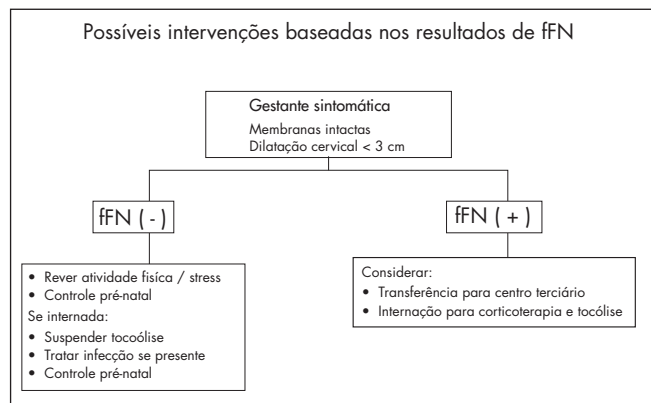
Possíveis intervenções baseadas nos resultados de fFN

Gestante sintomática
Membranas intactas
Dilatação cervical < 3 cm

fFN ( - )

fFN ( + )

• Rever atividade física / stress
• Controle pré-natal
Se internada:
• Suspender tocoólise
• Tratar infecção se presente
• Controle pré-natal

Considerar:
• Transferência para centro terciário
• Internação para corticoterapia e tocólise